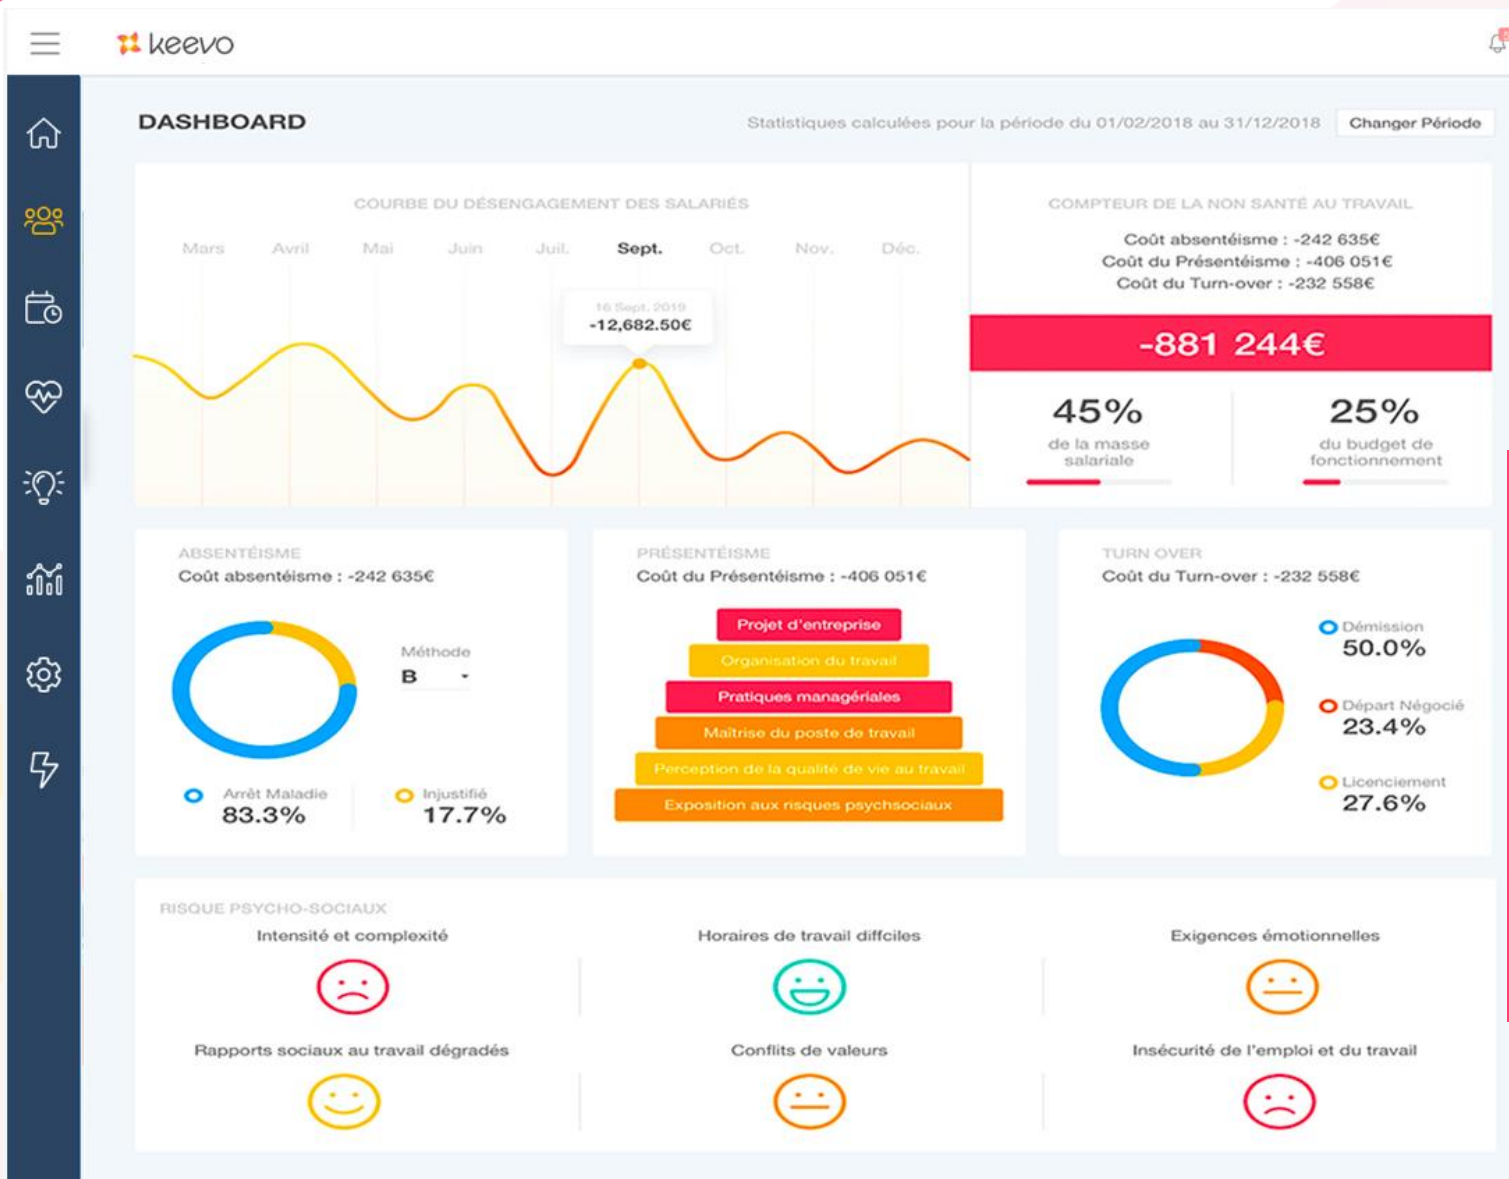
keevo

DASHBOARD

Statistiques calculées pour la période du 01/02/2018 au 31/12/2018

Changer Période

COURBE DU DÉSENGAGEMENT DES SALARIÉS

Mars Avril Mai Juin Juil. Sept. Oct. Nov. Déc.

16 Sept. 2019
-12,682.50€

COMPTEUR DE LA NON SANTÉ AU TRAVAIL

Coût absentéisme : -242 635€
Coût du Présentéisme : -406 051€
Coût du Turn-over : -232 558€

-881 244€

45%
de la masse salariale

25%
du budget de fonctionnement

ABSENTÉISME
Coût absentéisme : -242 635€

Méthode
B

Arrêt Maladie
83.3%

Injustifié
17.7%

PRÉSENTÉISME
Coût du Présentéisme : -406 051€

Projet d'entreprise
Organisation du travail
Pratiques managériales
Maîtrise du poste de travail
Perception de la qualité de vie au travail
Exposition aux risques psychosociaux

TURN OVER
Coût du Turn-over : -232 558€

Démission
50.0%

Départ Négocié
23.4%

Licenciement
27.6%

RISQUE PSYCHO-SOCIAUX

Intensité et complexité

Horaires de travail diffciles

Exigences émotionnelles

Rapports sociaux au travail dégradés

Conflits de valeurs

Insécurité de l'emploi et du travail